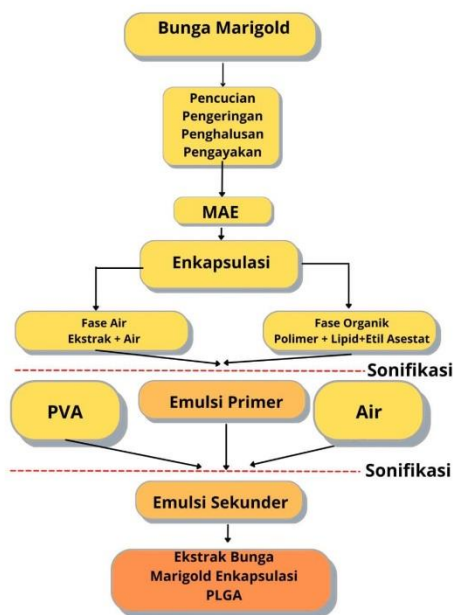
Bunga Marigold

Pencucian
Pengeringan
Penghalusan
Pengayakan

MAE

Enkapsulasi

Fase Air
Ekstrak + Air

Fase Organik
Polimer + Lipid+Etil Asestat

Sonifikasi

PVA

Emulsi Primer

Air

Sonifikasi

Emulsi Sekunder

Ekstrak Bunga
Marigold Enkapsulasi
PLGA